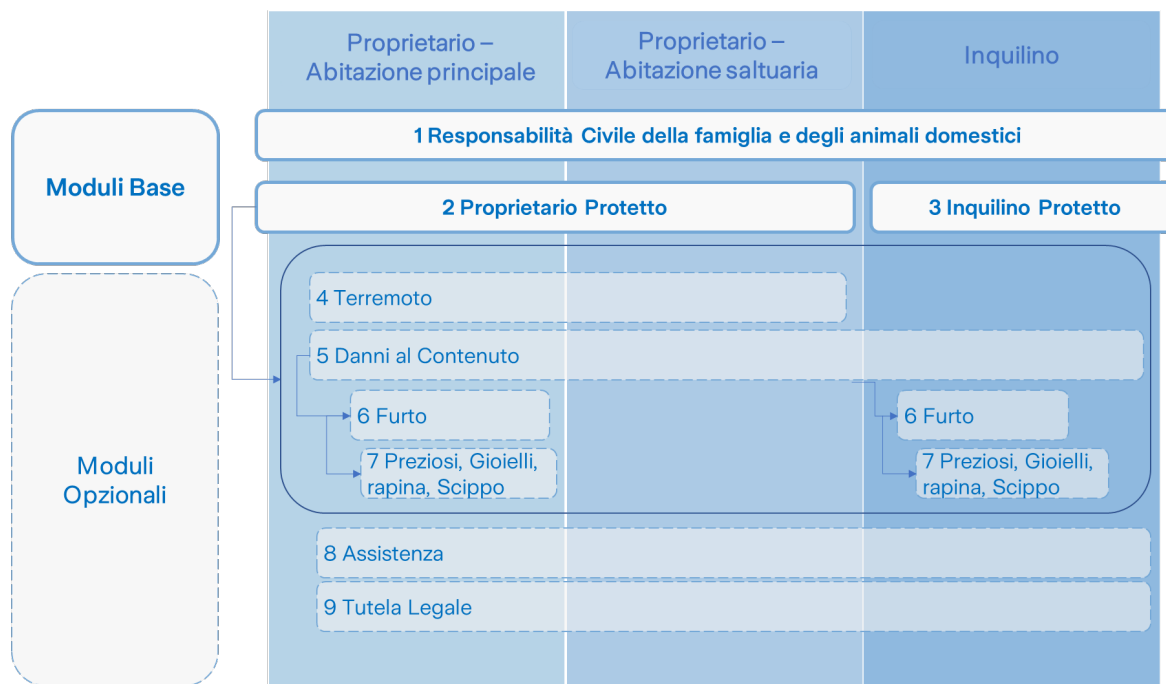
Proprietario – Abitazione principale

Proprietario – Abitazione saltuaria

Inquilino

Moduli Base

1 Responsabilità Civile della famiglia e degli animali domestici

2 Proprietario Protetto

3 Inquilino Protetto

Moduli Opzionali

4 Terremoto

5 Danni al Contenuto

6 Furto

7 Preziosi, Gioielli, rapina, Scippo

6 Furto

7 Preziosi, Gioielli, rapina, Scippo

8 Assistenza

9 Tutela Legale